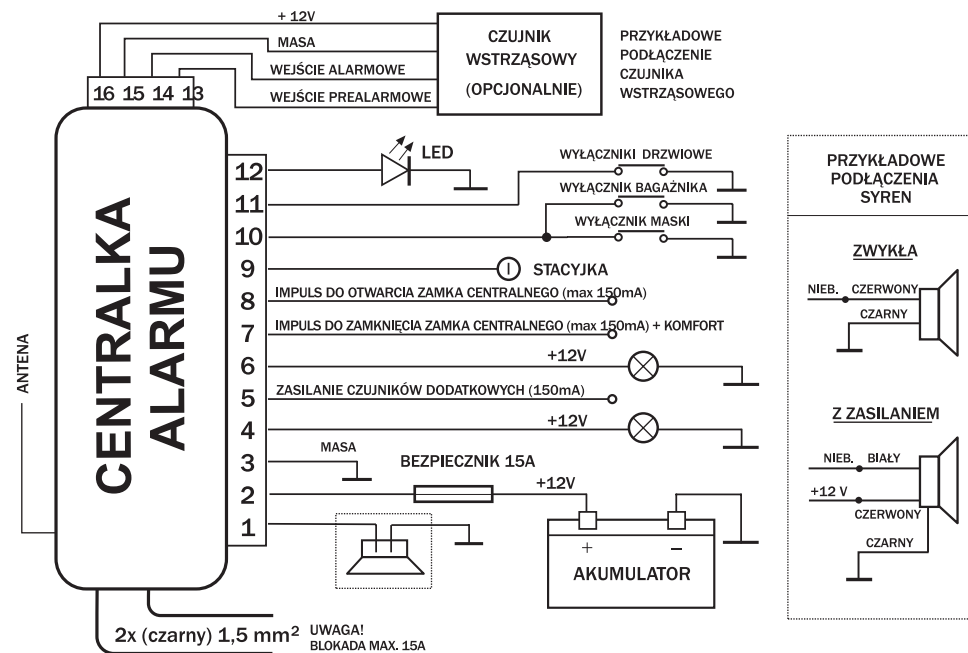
+ 12V
MASA
WEJŚCIE ALARMOWE
WEJŚCIE PREALARMOWE
16 15 14 13
CZUJNIK WSTRZĄSOWY (OPCJONALNIE)
PRZYKŁADOWE PODŁĄCZENIE CZUJNIKA WSTRZĄSOWEGO

CENTRALKA ALARMU
ANTENA

12 LED
11
10
WYŁĄCZNIKI DRZWIOWE
WYŁĄCZNIK BAGAŻNIKA
WYŁĄCZNIK MASKI
9 STACYJKA
8 IMPULS DO OTWARCIA ZAMKA CENTRALNEGO (max 150mA)
7 IMPULS DO ZAMKNIĘCIA ZAMKA CENTRALNEGO (max 150mA) + KOMFORT
6 +12V
5 ZASILANIE CZUJNIKÓW DODATKOWYCH (150mA)
4 +12V
3 MASA
2 BEZPIECZNIK 15A
+12V
1
+ –
AKUMULATOR

2x (czarny) 1,5 mm$^2$ UWAGA! BLOKADA MAX. 15A

PRZYKŁADOWE PODŁĄCZENIA SYREN
ZWYKŁA
NIEB. CZERWONY
CZARNY
Z ZASILANIEM
NIEB. BIAŁY
+12 V
CZERWONY
CZARNY